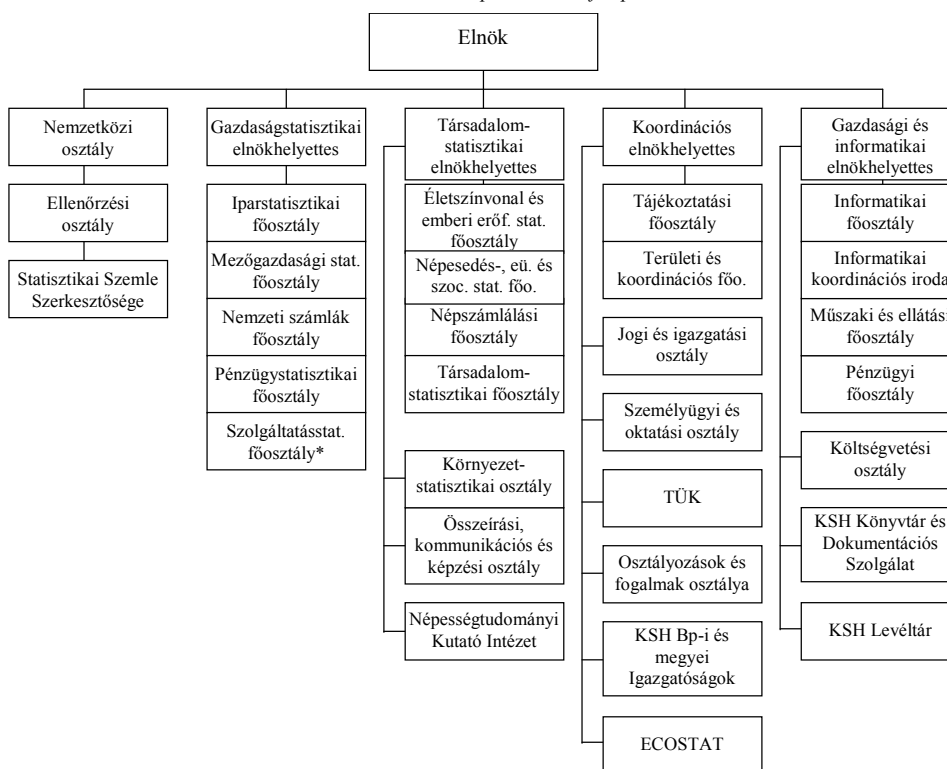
Elnök

Nemzetközi osztály

Ellenőrzési osztály

Statisztikai Szemle Szerkesztősége

Gazdaságstatisztikai elnökhelyettes

Iparstatisztikai főosztály

Mezőgazdasági stat. főosztály

Nemzeti számlák főosztály

Pénzügystatisztikai főosztály

Szolgáltatásstat. főosztály*

Társadalom-statisztikai elnökhelyettes

Életszínvonal és emberi erőf. stat. főosztály

Népesedés-, eü. és szoc. stat. főo.

Népszámlálási főosztály

Társadalom-statisztikai főosztály

Környezet-statisztikai osztály

Összeírási, kommunikációs és képzési osztály

Népességtudományi Kutató Intézet

Koordinációs elnökhelyettes

Tájékoztatási főosztály

Területi és koordinációs főo.

Jogi és igazgatási osztály

Személyügyi és oktatási osztály

TÜK

Osztályozások és fogalmak osztálya

KSH Bp-i és megyei Igazgatóságok

ECOSTAT

Gazdasági és informatikai elnökhelyettes

Informatikai főosztály

Informatikai koordinációs iroda

Műszaki és ellátási főosztály

Pénzügyi főosztály

Költségvetési osztály

KSH Könyvtár és Dokumentációs Szolgálat

KSH Levéltár